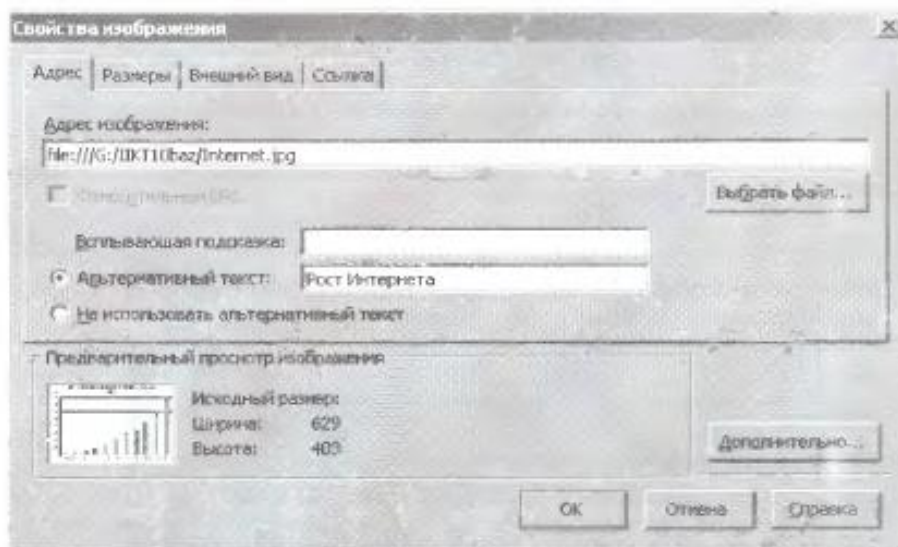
Свойства изображения

Адрес | Размеры | Внешний вид | Ссылка

Адрес изображения:

file:///G:/ИКТ10baz/Internet.jpg

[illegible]

Выбрать файл...

Всплывающая подсказка:

Альтернативный текст: Рост Интернета

Не использовать альтернативный текст

Предварительный просмотр изображения

Исходный размер:
Ширина: 629
Высота: 403

Дополнительно...

ОК Отмена Справка